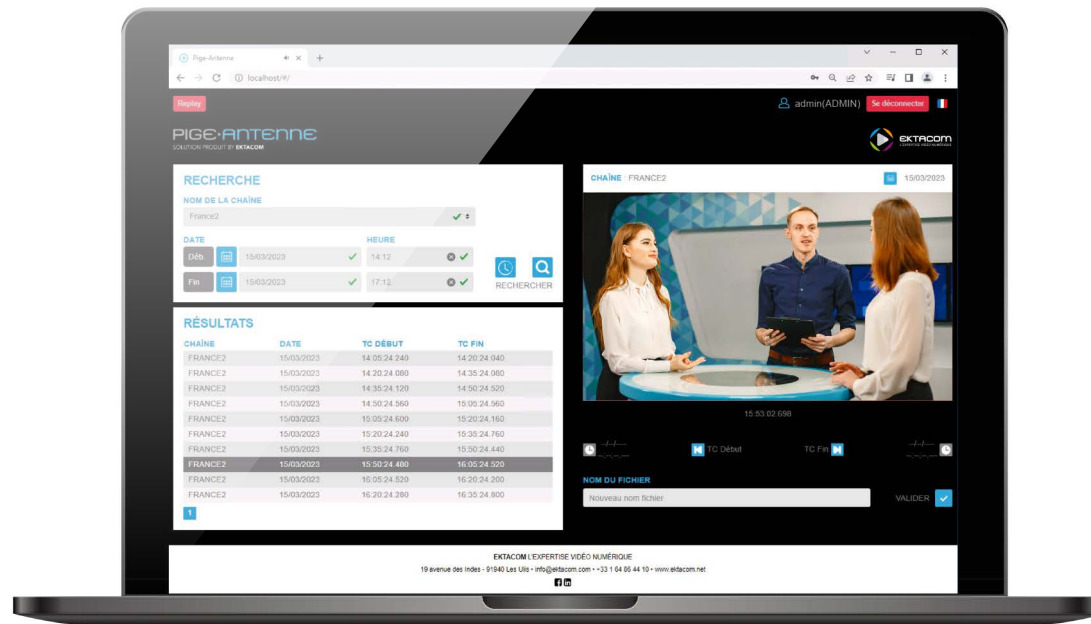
Pige-Antenne × +

localhost/#/

Replay

admin(ADMIN) Se déconnecter

PIGE·ANTENNE
SOLUTION PRODUIT BY EKTACOM

EKTACOM

RECHERCHE

NOM DE LA CHAÎNE

France2

DATE

Déb. 15/03/2023

Fin 15/03/2023

HEURE

14:12

17:12

RECHERCHER

RÉSULTATS

| CHAÎNE | DATE | TC DÉBUT | TC FIN |
|---|---|---|---|
| FRANCE2 | 15/03/2023 | 14:05:24.240 | 14:20:24.040 |
| FRANCE2 | 15/03/2023 | 14:20:24.080 | 14:35:24.080 |
| FRANCE2 | 15/03/2023 | 14:35:24.120 | 14:50:24.520 |
| FRANCE2 | 15/03/2023 | 14:50:24.560 | 15:05:24.560 |
| FRANCE2 | 15/03/2023 | 15:05:24.600 | 15:20:24.160 |
| FRANCE2 | 15/03/2023 | 15:20:24.240 | 15:35:24.760 |
| FRANCE2 | 15/03/2023 | 15:35:24.760 | 15:50:24.440 |
| FRANCE2 | 15/03/2023 | 15:50:24.480 | 16:05:24.520 |
| FRANCE2 | 15/03/2023 | 16:05:24.520 | 16:20:24.200 |
| FRANCE2 | 15/03/2023 | 16:20:24.280 | 16:35:24.800 |

1

CHAÎNE : FRANCE2

15/03/2023

15:53:02.698

TC Début

TC Fin

NOM DU FICHIER

Nouveau nom fichier

VALIDER

EKTACOM L'EXPERTISE VIDÉO NUMÉRIQUE

19 avenue des Indes - 91940 Les Ulis • info@ektacom.com • +33 1 64 86 44 10 • www.ektacom.net